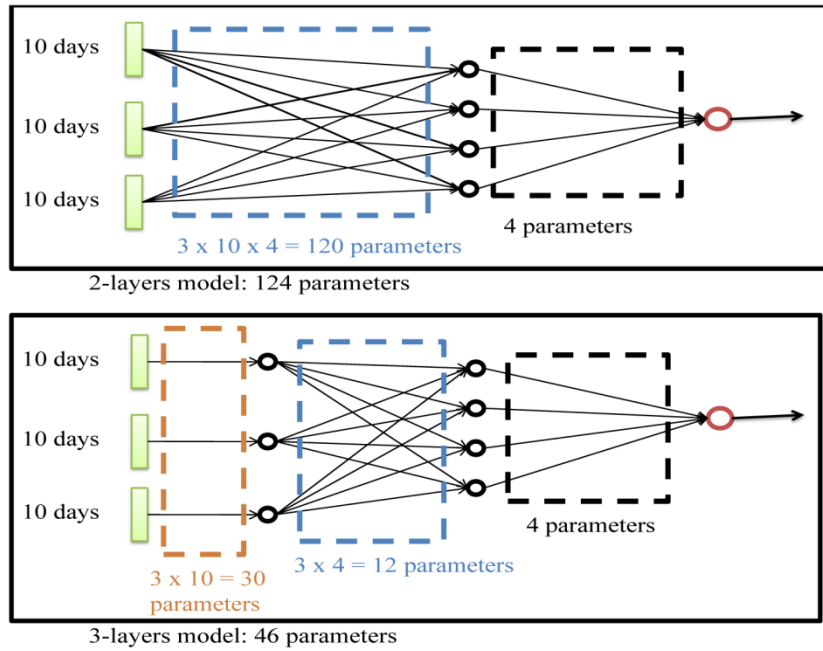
10 days

10 days

10 days

3 x 10 x 4 = 120 parameters

4 parameters

2-layers model: 124 parameters

10 days

10 days

10 days

3 x 10 = 30 parameters

3 x 4 = 12 parameters

4 parameters

3-layers model: 46 parameters